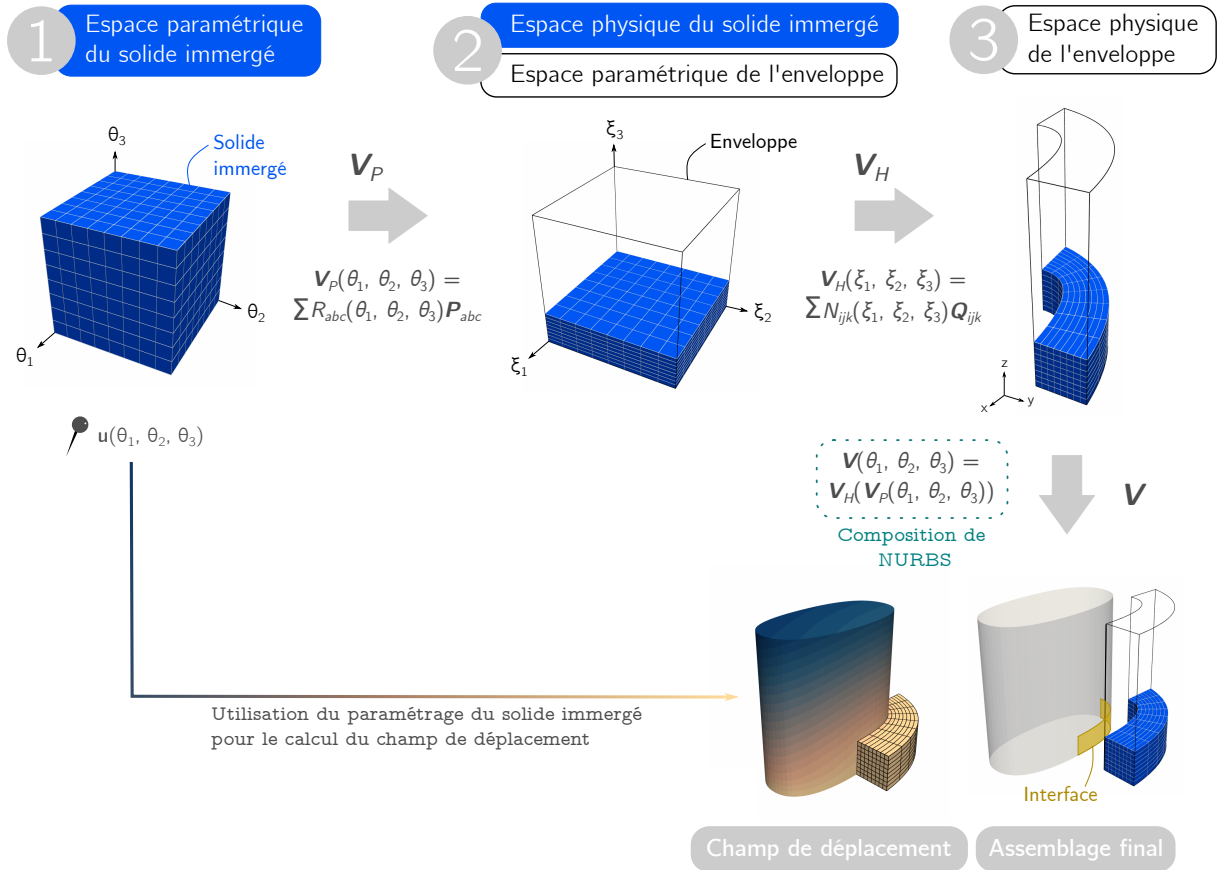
1 Espace paramétrique du solide immergé

2 Espace physique du solide immergé

Espace paramétrique de l'enveloppe

3 Espace physique de l'enveloppe

$\theta_3$

Solide immergé

$\theta_2$

$\theta_1$

$\boldsymbol{V}_P$

$\boldsymbol{V}_P(\theta_1, \theta_2, \theta_3) = \sum R_{abc}(\theta_1, \theta_2, \theta_3)\boldsymbol{P}_{abc}$

$\xi_3$

Enveloppe

$\xi_2$

$\xi_1$

$\boldsymbol{V}_H$

$\boldsymbol{V}_H(\xi_1, \xi_2, \xi_3) = \sum N_{ijk}(\xi_1, \xi_2, \xi_3)\boldsymbol{Q}_{ijk}$

z

x

y

$\mathrm{u}(\theta_1, \theta_2, \theta_3)$

$\boldsymbol{V}(\theta_1, \theta_2, \theta_3) = \boldsymbol{V}_H(\boldsymbol{V}_P(\theta_1, \theta_2, \theta_3))$

Composition de NURBS

$\boldsymbol{V}$

Utilisation du paramétrage du solide immergé pour le calcul du champ de déplacement

Interface

Champ de déplacement

Assemblage final